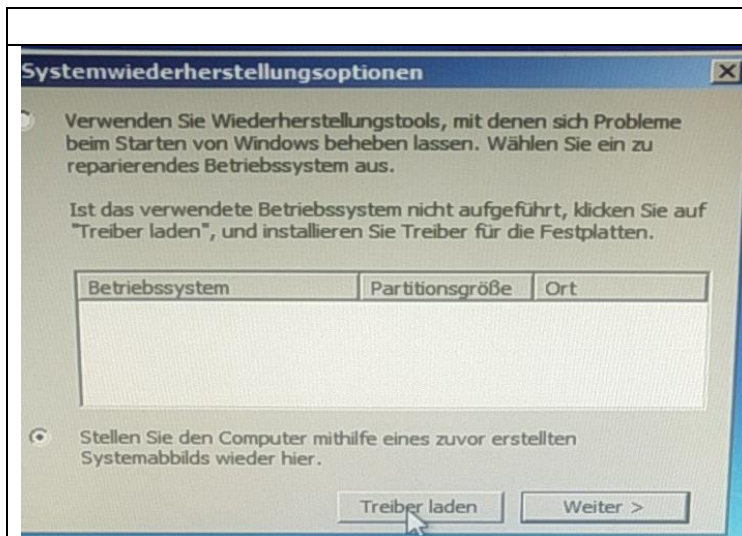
Systemwiederherstellungsoptionen

Verwenden Sie Wiederherstellungstools, mit denen sich Probleme beim Starten von Windows beheben lassen. Wählen Sie ein zu reparierendes Betriebssystem aus.

Ist das verwendete Betriebssystem nicht aufgeführt, klicken Sie auf "Treiber laden", und installieren Sie Treiber für die Festplatten.

| Betriebssystem | Partitionsgröße | Ort |
|---|---|---|

Stellen Sie den Computer mithilfe eines zuvor erstellten Systemabbilds wieder her.

Treiber laden
Weiter >